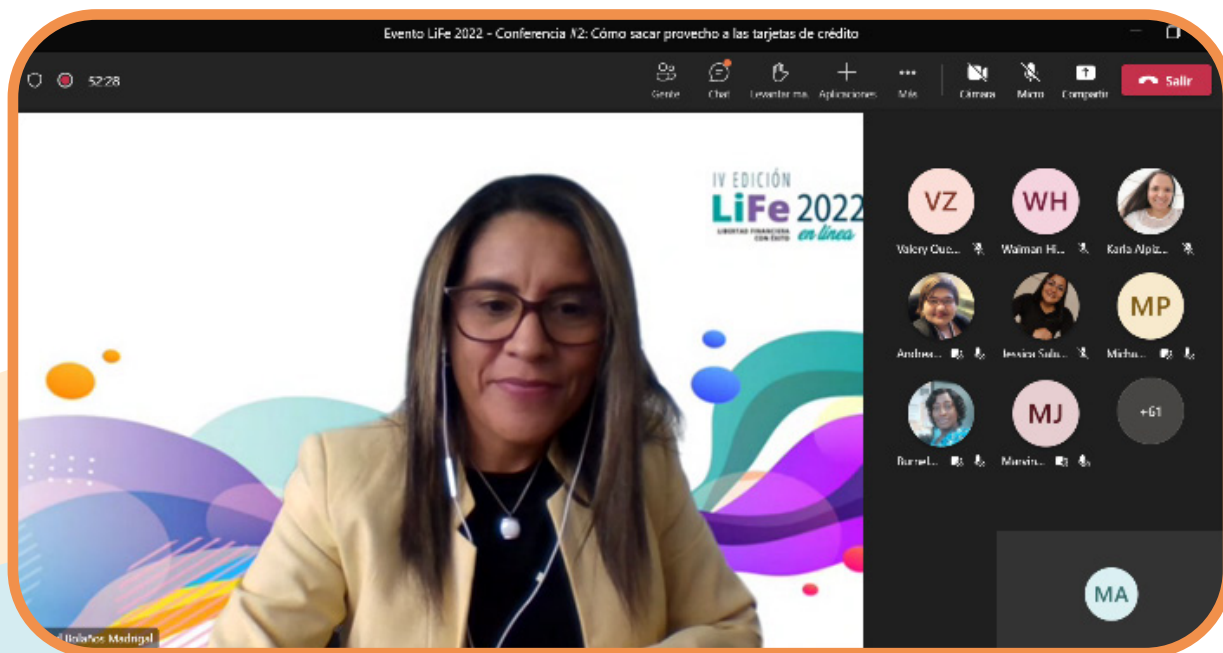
Evento LiFe 2022 - Conferencia N2: Cómo sacar provecho a las tarjetas de crédito

52:28

Gente Chat Levantar ma Aplicaciones Más Cámara Micro Compartir Salir

IV EDICIÓN
LiFe 2022
LIBERTAD FINANCIERA CON ÉXITO
en línea

VZ
Valery Que...
WH
Walman Hi...
Karla Alpiz...
Andrea...
Jessica Sol...
MP
Micha...
Burne...
MJ
Mansin...
+61
MA

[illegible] Bolaños Madrigal